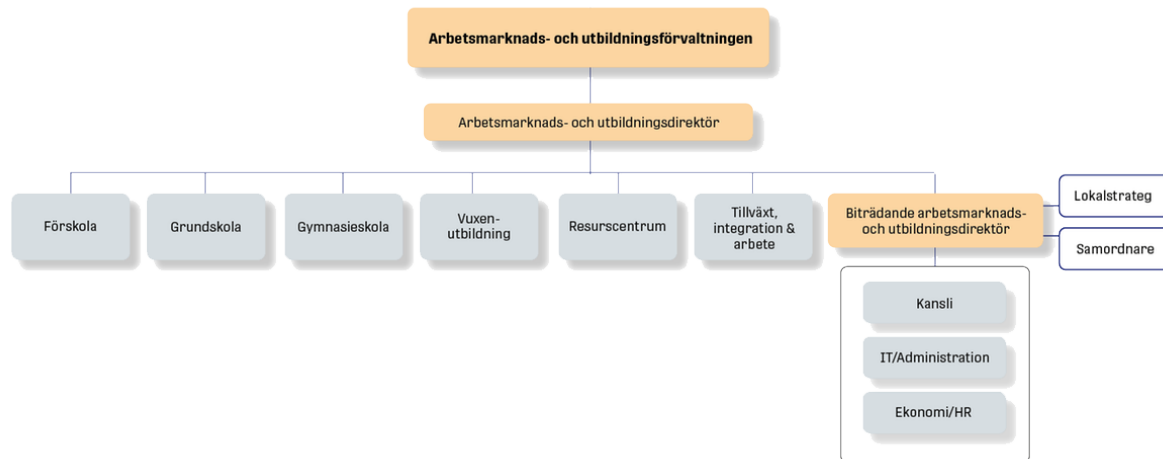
Arbetsmarknads- och utbildningsförvaltningen

Arbetsmarknads- och utbildningsdirektör

Förskola

Grundskola

Gymnasieskola

Vuxen-utbildning

Resurscentrum

Tillväxt, integration & arbete

Biträdande arbetsmarknads- och utbildningsdirektör

Lokalstrateg

Samordnare

Kansli

IT/Administration

Ekonomi/HR